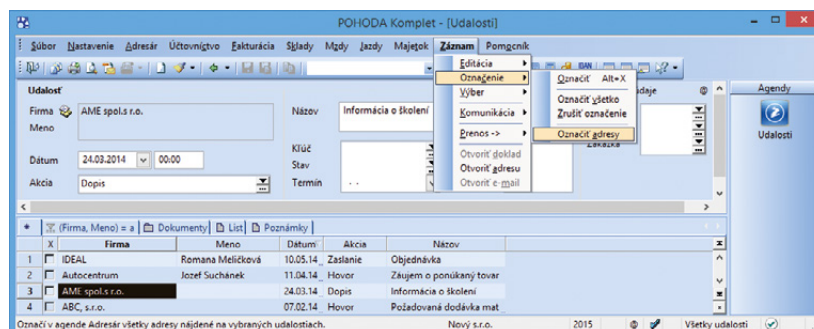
POHODA Komplet - [Udalosti]

Súbor Nastavenie Adresár Účtovníctvo Fakturácia Sklady Mzdy Jazdy Majetok Záznam Pomocník

Udalosť

Firma AME spol.s r.o.

Meno

Dátum 24.03.2014 00:00

Akcia Dopis

Názov Informácia o školení

Kľúč

Stav

Termín . .

Editácia
Označenie
Výber
Komunikácia
Prenos ->
Otvoriť doklad
Otvoriť adresu
Otvoriť e-mail

Označiť Alt+X
Označiť všetko
Zrušiť označenie
Označiť adresy

Zákazka

Agendy

Udalosti

(Firma, Meno) = a | Dokumenty | List | Poznámky

| | X | Firma | Meno | Dátum | Akcia | Názov |
|---|---|---|---|---|---|---|
| 1 | | IDEAL | Romana Meličková | 10.05.14 | Zaslanie | Objednávka |
| 2 | | Autocentrum | Jozef Suchánek | 11.04.14 | Hovor | Záujem o ponúkaný tovar |
| 3 | | AME spol.s r.o. | | 24.03.14 | Dopis | Informácia o školení |
| 4 | | ABC, s.r.o. | | 07.02.14 | Hovor | Požadovaná dodávka mat |

Označí v agende Adresár všetky adresy nájdené na vybraných udalostiach. Nový s.r.o. 2015 Všetky udalosti